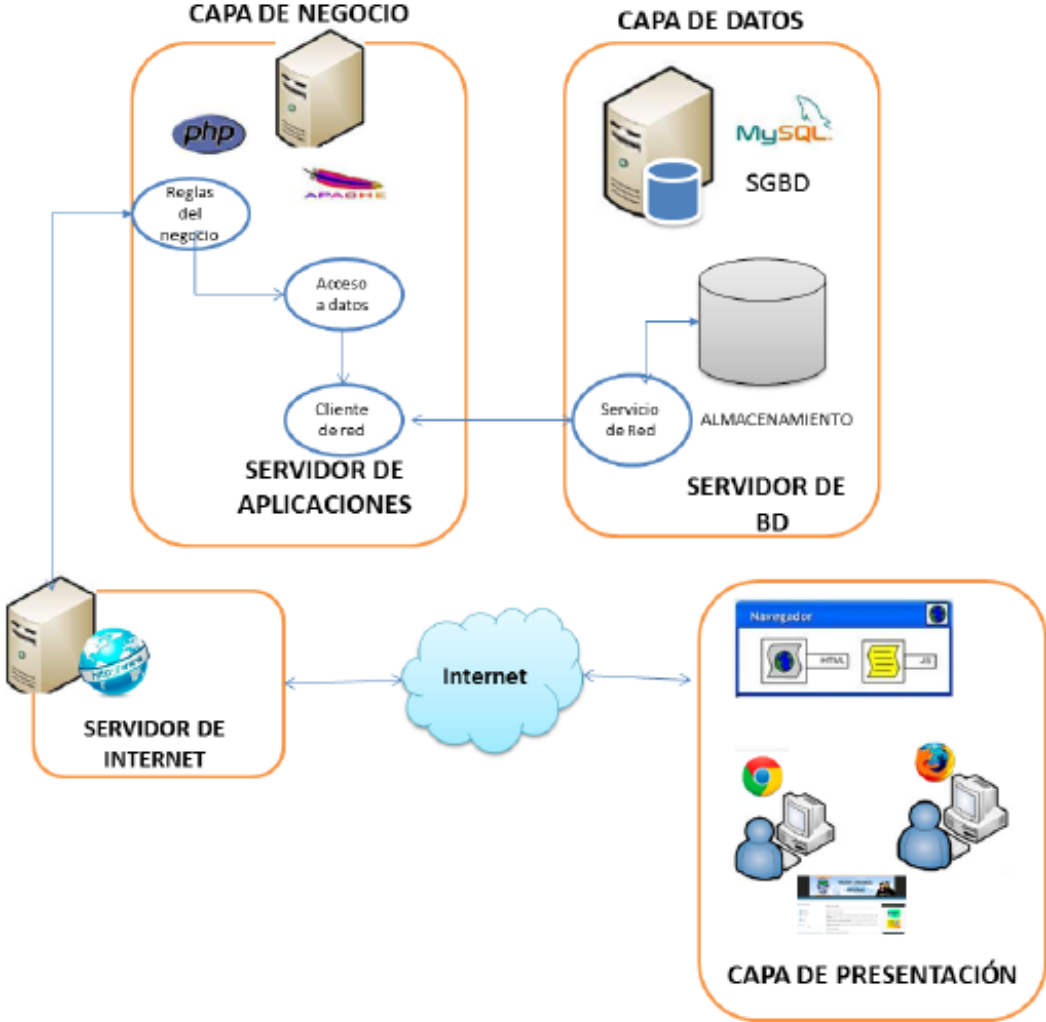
CAPA DE NEGOCIO

php

APACHE

Reglas del negocio

Acceso a datos

Cliente de red

SERVIDOR DE APLICACIONES

CAPA DE DATOS

MySQL

SGBD

Servicio de Red

ALMACENAMIENTO

SERVIDOR DE BD

http://www

SERVIDOR DE INTERNET

Internet

Navegador

HTML

JS

CAPA DE PRESENTACIÓN